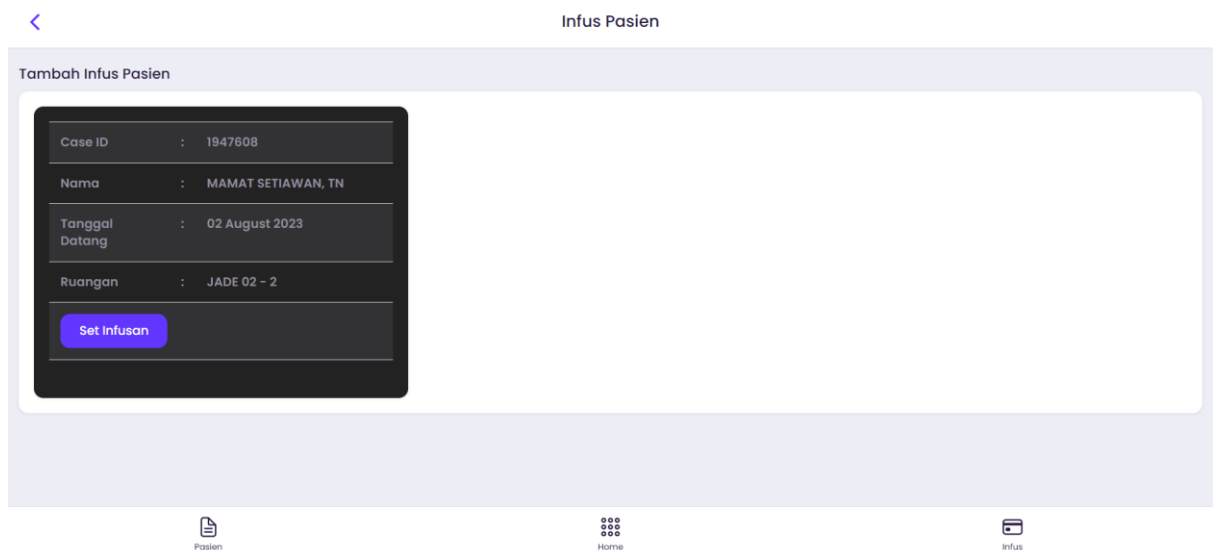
Infus Pasien

Tambah Infus Pasien

| | | |
|---|---|---|
| Case ID | : | 1947608 |
| Nama | : | MAMAT SETIAWAN, TN |
| Tanggal Datang | : | 02 August 2023 |
| Ruangan | : | JADE 02 - 2 |

Set Infusan

Pasien
Home
Infus